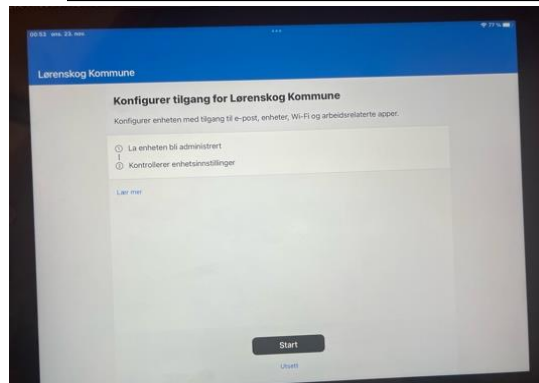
00:53 ons. 23. nov.

77 %

Lørenskog Kommune

Konfigurer tilgang for Lørenskog Kommune

Konfigurer enheten med tilgang til e-post, enheter, Wi-Fi og arbeidsrelaterte apper.

La enheten bli administrert

Kontrollerer enhetsinnstillinger

Lær mer

Start

Utsett